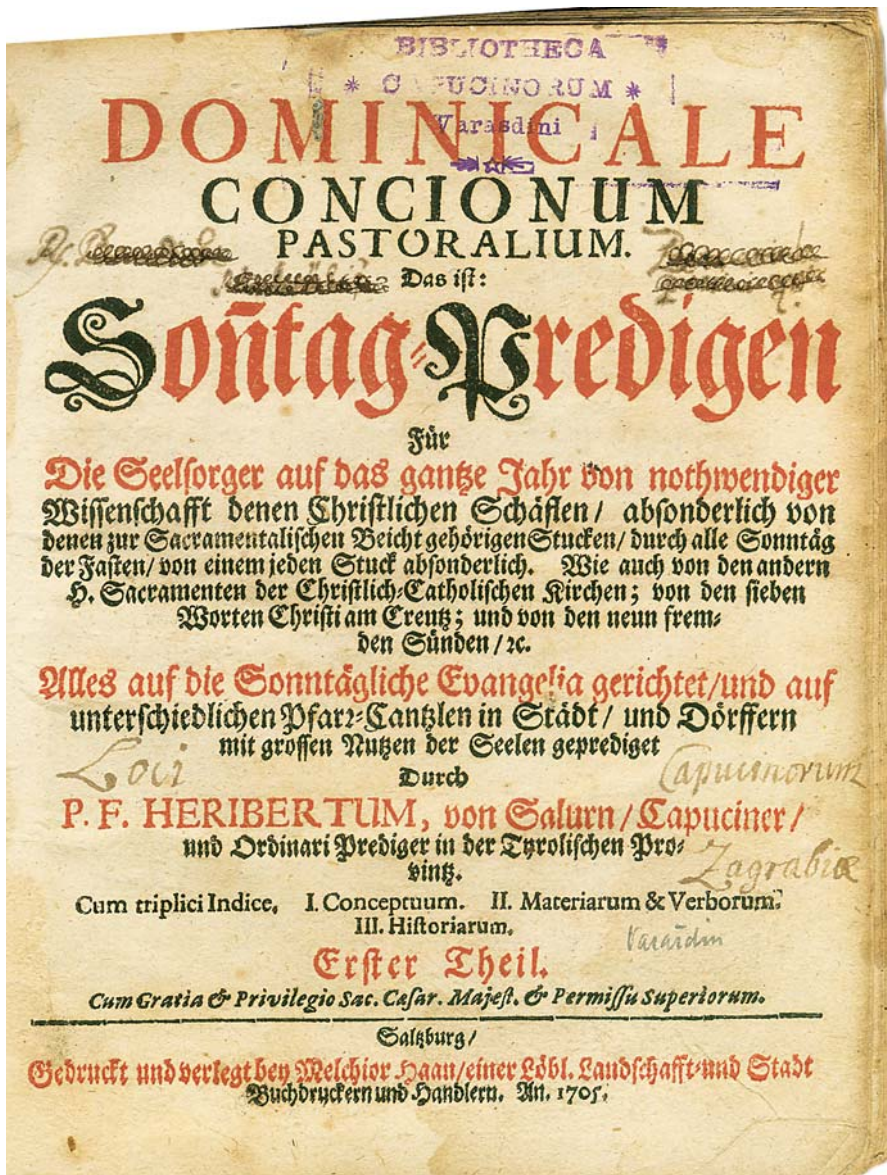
BIBLIOTHECA
* C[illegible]PUCINORUM *
Varasdini

DOMINICALE
CONCIONUM
PASTORALIUM.
Das ist:

Soñtag-Predigen

Für
Die Seelsorger auf das gantze Jahr von nothwendiger Wissenschafft denen Christlichen Schäflen / absonderlich von denen zur Sacramentalischen Beicht gehörigen Stucken / durch alle Sonntäg der Fasten / von einem jeden Stuck absonderlich. Wie auch von den andern H. Sacramenten der Christlich-Catholischen Kirchen; von den sieben Worten Christi am Creutz; und von den neun fremden Sünden / rc.

Alles auf die Sonntägliche Evangelia gerichtet / und auf unterschiedlichen Pfarr-Cantzlen in Stādt / und Dörffern mit grossen Nutzen der Seelen geprediget

Loci
Durch
Capucinorum
P. F. HERIBERTUM, von Salurn / Capuciner / und Ordinari Prediger in der Tyrolischen Provintz.
Zagrabiæ

Cum triplici Indice. I. Conceptuum. II. Materiarum & Verborum. III. Historiarum.
Varaždin

Erster Theil.

Cum Gratia & Privilegio Sac. Cæsar. Majest. & Permissu Superiorum.

Saltzburg /
Gedruckt und verlegt bey Melchior Haan / einer Löbl. Landschafft und Stadt Buchdruckern und Handlern. An. 1705.